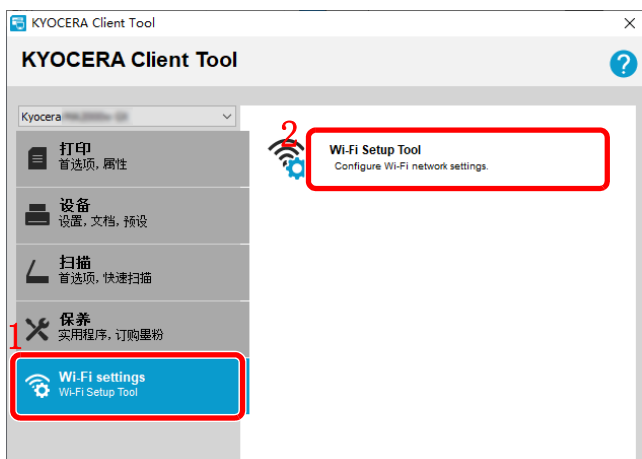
KYOCERA Client Tool

KYOCERA Client Tool

?

Kyocera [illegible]

打印
首选项, 属性

设备
设置, 文档, 预设

扫描
首选项, 快速扫描

保养
实用程序, 订购墨粉

1

Wi-Fi settings
Wi-Fi Setup Tool

2

Wi-Fi Setup Tool
Configure Wi-Fi network settings.